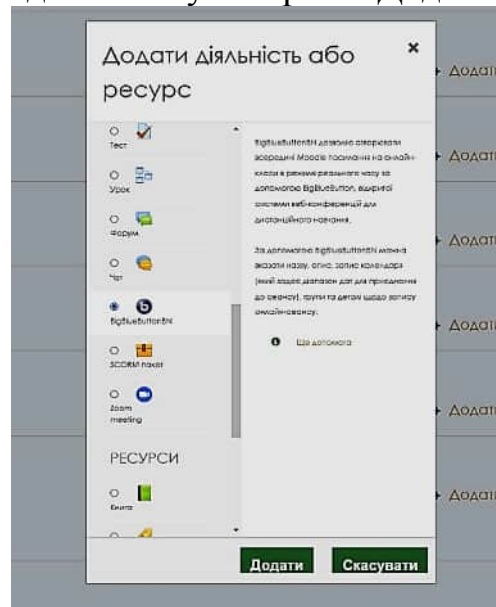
Додати діяльність або ресурс

×

Тест

Урок

Форум

Чат

BigBlueButtonBN

SCORM пакет

Zoom meeting

РЕСУРСИ

Книга

BigBlueButtonBN дозволяє створювати всередині Moodle посилання на онлайн-класи в режимі реального часу за допомогою BigBlueButton, відкритої системи вебконференцій для дистанційного навчання.

За допомогою BigBlueButtonBN можна вказати назву, опис, запис календаря (який задає діапазон дат для приєднання до сеансу), групи та деталі щодо запису онлайн-сеансу.

Ще допомога

Додати

Скасувати

Додати
Додати
Додати
Додати
Додати
Додати